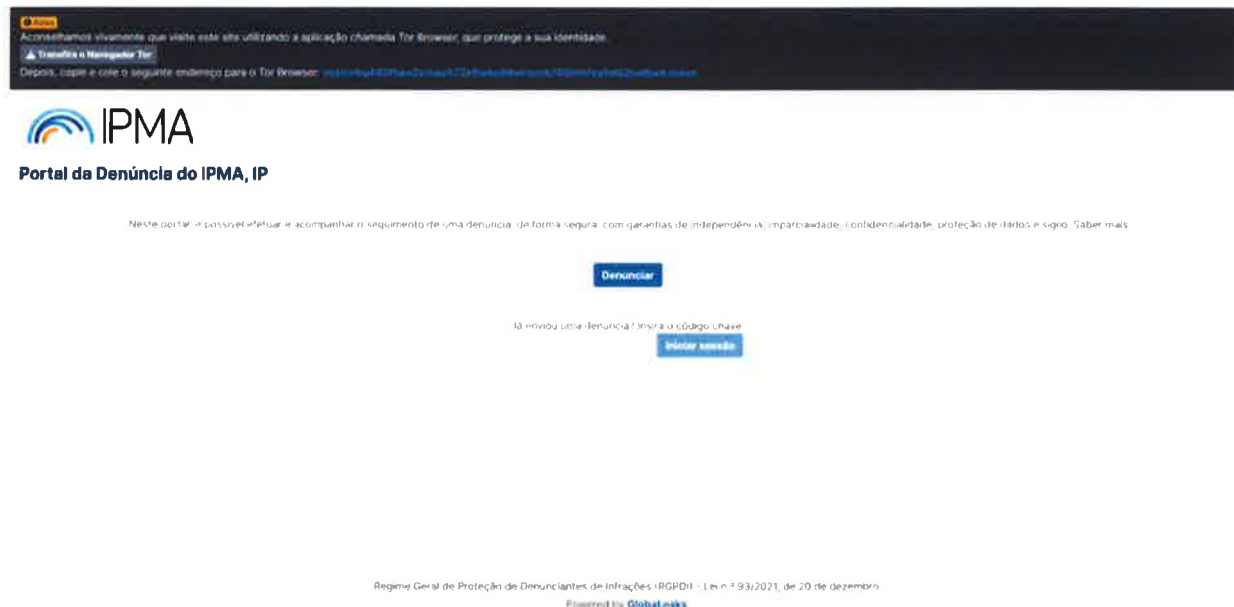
Aviso
Aconselhamos vivamente que visite este site utilizando a aplicação chamada Tor Browser, que protege a sua identidade.
Transfira o Navegador Tor
Depois, copie e cole o seguinte endereço para o Tor Browser: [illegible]

IPMA

Portal da Denúncia do IPMA, IP

Neste portal é possível efetuar e acompanhar o seguimento de uma denúncia, de forma segura, com garantias de independência, imparcialidade, confidencialidade, proteção de dados e sigilo. Saber mais

Denunciar

Já enviou uma denúncia? Insira o código chave
Iniciar sessão

Regime Geral de Proteção de Denunciantes de Infrações (RGPDI) - Lei n.º 93/2021, de 20 de dezembro
Powered by GlobaLeaks